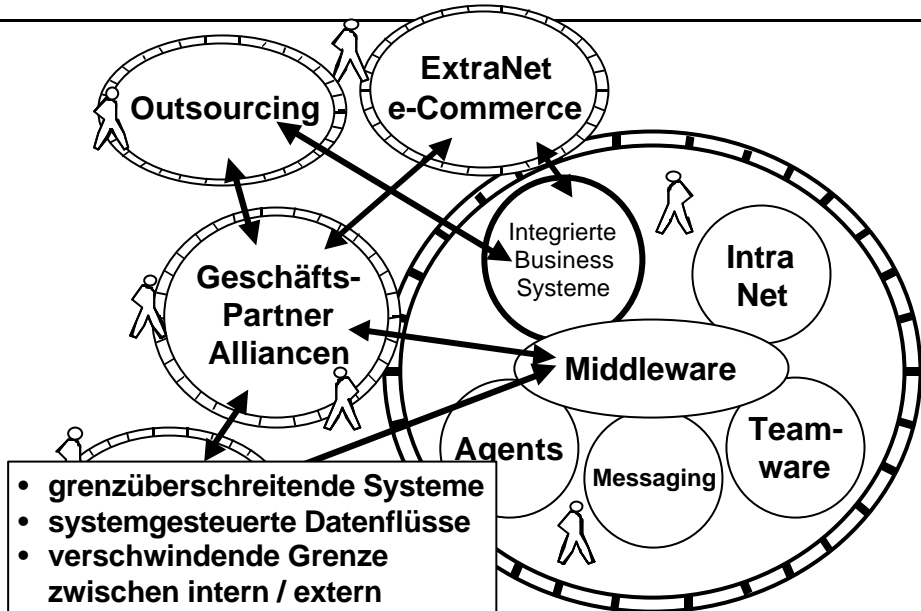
ExtraNet e-Commerce

Outsourcing

Integrierte Business Systeme

Intra Net

Geschäfts-Partner Allliancen

Middleware

Agents

Messaging

Team-ware

• grenzüberschreitende Systeme
• systemgesteuerte Datenflüsse
• verschwindende Grenze zwischen intern / extern